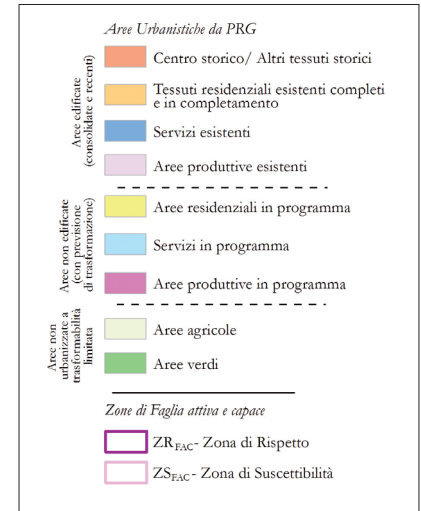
Aree Urbanistiche da PRG

Aree edificate (consolidate e recenti)

Centro storico/ Altri tessuti storici

Tessuti residenziali esistenti completi e in completamento

Servizi esistenti

Aree produttive esistenti

Aree non edificate (con previsione di trasformazione)

Aree residenziali in programma

Servizi in programma

Aree produttive in programma

Aree non urbanizzate a trasformabilità limitata

Aree agricole

Aree verdi

Zone di Faglia attiva e capace

$ZR_{FAC}$- Zona di Rispetto

$ZS_{FAC}$- Zona di Suscettibilità